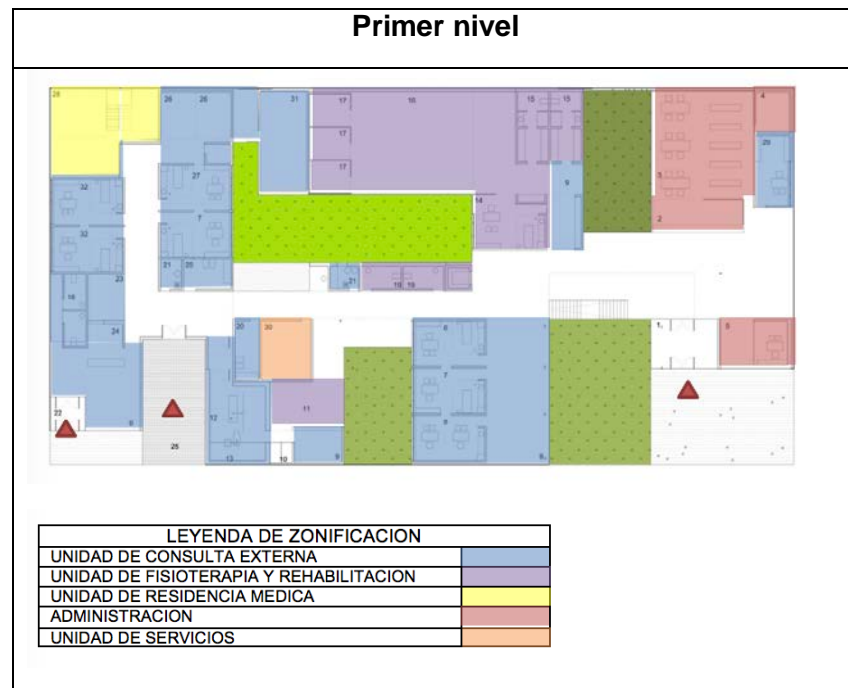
Primer nivel

28 26 26 31 17 16 15 15 4
17
17
29
27
32 3
7
14
32
2
23
21 20
31 19 19
18
24
20 30 6 1 1 3
7
12
11
22 6 8
25
13 10 9 9

| LEYENDA DE ZONIFICACION | |
|---|---|
| UNIDAD DE CONSULTA EXTERNA | |
| UNIDAD DE FISIOTERAPIA Y REHABILITACION | |
| UNIDAD DE RESIDENCIA MEDICA | |
| ADMINISTRACION | |
| UNIDAD DE SERVICIOS | |